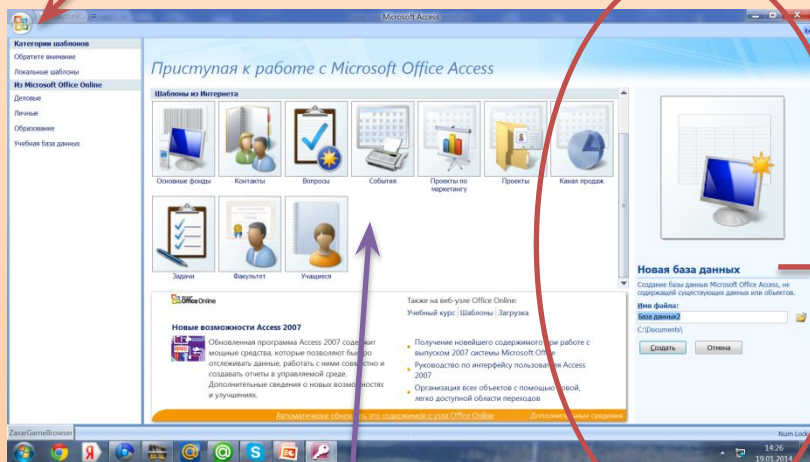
Microsoft Access

Категории шаблонов
Обратите внимание
Локальные шаблоны
Из Microsoft Office Online
Деловые
Личные
Образование
Учебная база данных

Приступая к работе с Microsoft Office Access

Шаблоны из Интернета

Основные фонды
Контакты
Вопросы
События
Проекты по маркетингу
Проекты
Канал продаж
Задачи
Факультет
Учащиеся

Office Online

Новые возможности Access 2007

Обновленная программа Access 2007 содержит мощные средства, которые позволяют быстро отслеживать данные, работать с ними совместно и создавать отчеты в управляемой среде. Дополнительные сведения о новых возможностях и улучшениях.

Также на веб-узле Office Online:
Учебный курс | Шаблоны | Загрузка

Получение новейшего содержимого при работе с выпуском 2007 системы Microsoft Office
Руководство по интерфейсу пользователя Access 2007
Организация всех объектов с помощью новой, легко доступной области переходов

Автоматически обновлять это содержимое с узла Office Online
Дополнительные сведения

Новая база данных
Создание базы данных Microsoft Office Access, не содержащей существующих данных или объектов.
Имя файла:
База данных2
C:\Documents\
Создать
Отмена

ZaxarGameBrowser
Num Lock
14:26
19.01.2014